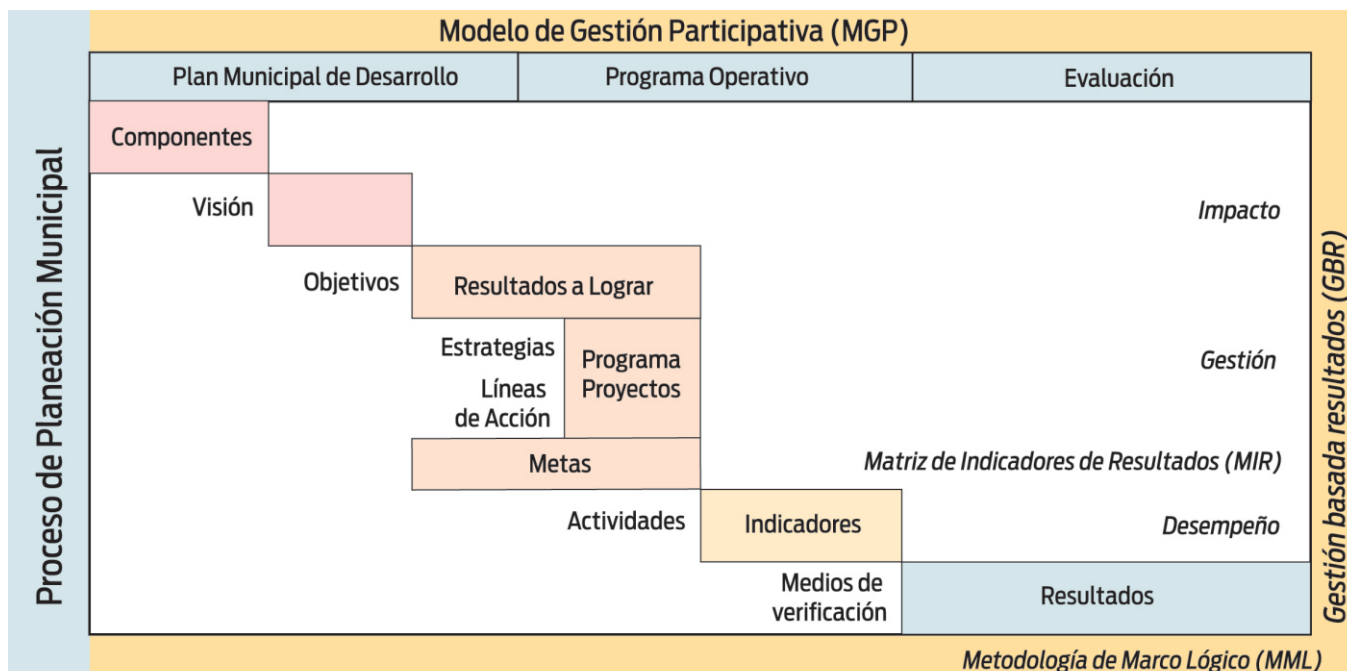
Modelo de Gestión Participativa (MGP)

| Plan Municipal de Desarrollo | Programa Operativo | Evaluación |
|---|---|---|

Proceso de Planeación Municipal

Componentes

Visión

Impacto

Objetivos

Resultados a Lograr

Estrategias

Líneas de Acción

Programa Proyectos

Gestión

Metas

Matriz de Indicadores de Resultados (MIR)

Actividades

Indicadores

Desempeño

Medios de verificación

Resultados

Gestión basada resultados (GBR)

Metodología de Marco Lógico (MML)